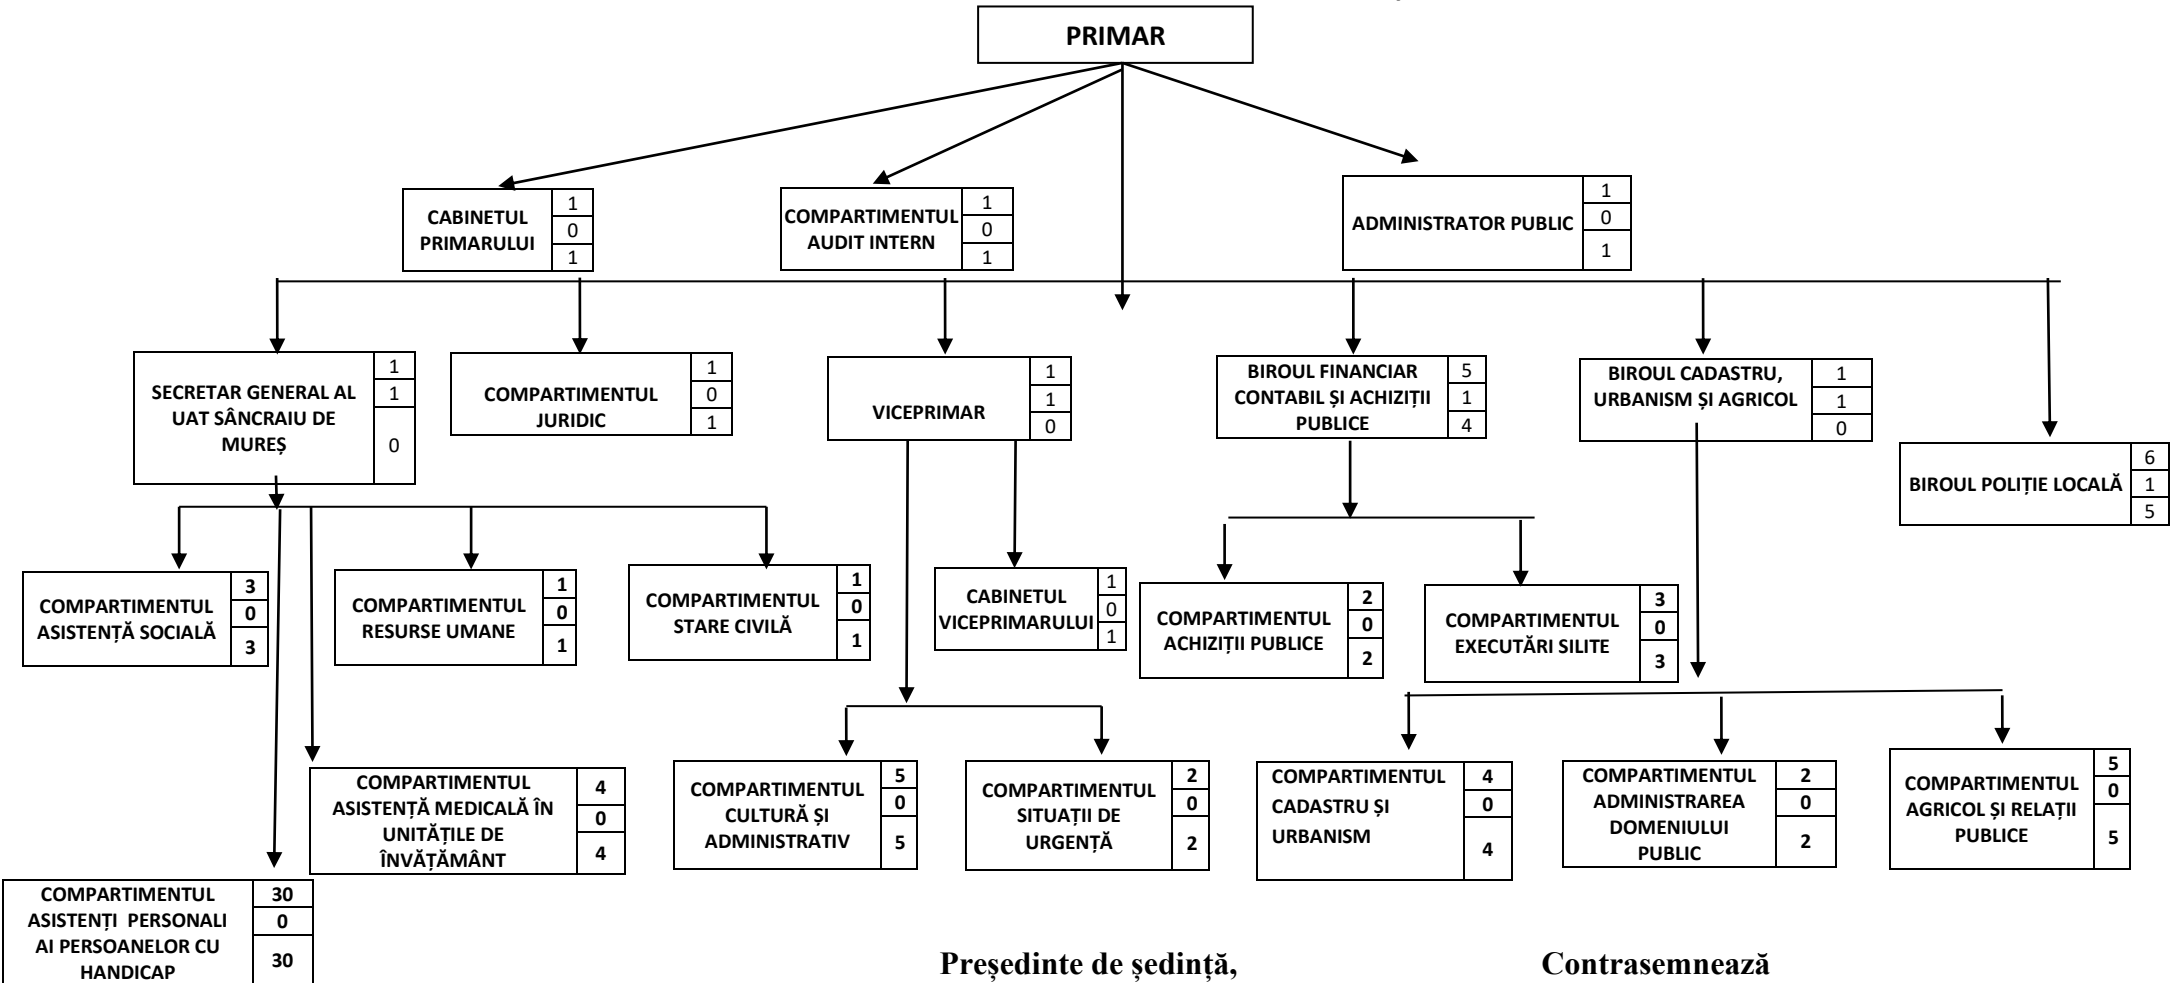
PRIMAR

CABINETUL PRIMARULUI
1
0
1

COMPARTIMENTUL AUDIT INTERN
1
0
1

ADMINISTRATOR PUBLIC
1
0
1

SECRETAR GENERAL AL UAT SÂNCRAIU DE MUREȘ
1
1
0

COMPARTIMENTUL JURIDIC
1
0
1

VICEPRIMAR
1
1
0

BIROUL FINANCIAR CONTABIL ȘI ACHIZIȚII PUBLICE
5
1
4

BIROUL CADASTRU, URBANISM ȘI AGRICOL
1
1
0

BIROUL POLIȚIE LOCALĂ
6
1
5

COMPARTIMENTUL ASISTENȚĂ SOCIALĂ
3
0
3

COMPARTIMENTUL RESURSE UMANE
1
0
1

COMPARTIMENTUL STARE CIVILĂ
1
0
1

CABINETUL VICEPRIMARULUI
1
0
1

COMPARTIMENTUL ACHIZIȚII PUBLICE
2
0
2

COMPARTIMENTUL EXECUTĂRI SILITE
3
0
3

COMPARTIMENTUL ASISTENȚĂ MEDICALĂ ÎN UNITĂȚILE DE ÎNVĂȚĂMÂNT
4
0
4

COMPARTIMENTUL CULTURĂ ȘI ADMINISTRATIV
5
0
5

COMPARTIMENTUL SITUAȚII DE URGENȚĂ
2
0
2

COMPARTIMENTUL CADASTRU ȘI URBANISM
4
0
4

COMPARTIMENTUL ADMINISTRAREA DOMENIULUI PUBLIC
2
0
2

COMPARTIMENTUL AGRICOL ȘI RELAȚII PUBLICE
5
0
5

COMPARTIMENTUL ASISTENȚI PERSONALI AI PERSOANELOR CU HANDICAP
30
0
30

Președinte de ședință,

Contrasemnează